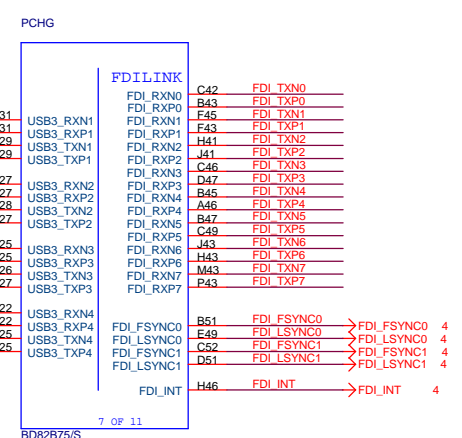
PCHG

FDILINK

31 USB3_RXN1
31 USB3_RXP1
29 USB3_TXN1
29 USB3_TXP1

27 USB3_RXN2
27 USB3_RXP2
28 USB3_TXN2
27 USB3_TXP2

25 USB3_RXN3
25 USB3_RXP3
26 USB3_TXN3
27 USB3_TXP3

22 USB3_RXN4
22 USB3_RXP4
25 USB3_TXN4
25 USB3_TXP4

FDI_RXN0 C42 FDI_TXN0
FDI_RXP0 B43 FDI_TXP0
FDI_RXN1 F45 FDI_TXN1
FDI_RXP1 F43 FDI_TXP1
FDI_RXN2 H41 FDI_TXN2
FDI_RXP2 J41 FDI_TXP2
FDI_RXN3 C46 FDI_TXN3
FDI_RXP3 D47 FDI_TXP3
FDI_RXN4 B45 FDI_TXN4
FDI_RXP4 A46 FDI_TXP4
FDI_RXN5 B47 FDI_TXN5
FDI_RXP5 C49 FDI_TXP5
FDI_RXN6 J43 FDI_TXN6
FDI_RXP6 H43 FDI_TXP6
FDI_RXN7 M43 FDI_TXN7
FDI_RXP7 P43 FDI_TXP7

FDI_FSYNC0 B51 FDI_FSYNC0 FDI_FSYNC0 4
FDI_LSYNC0 E49 FDI_LSYNC0 FDI_LSYNC0 4
FDI_FSYNC1 C52 FDI_FSYNC1 FDI_FSYNC1 4
FDI_LSYNC1 D51 FDI_LSYNC1 FDI_LSYNC1 4

FDI_INT H46 FDI_INT FDI_INT 4

7 OF 11

BD82B75/S